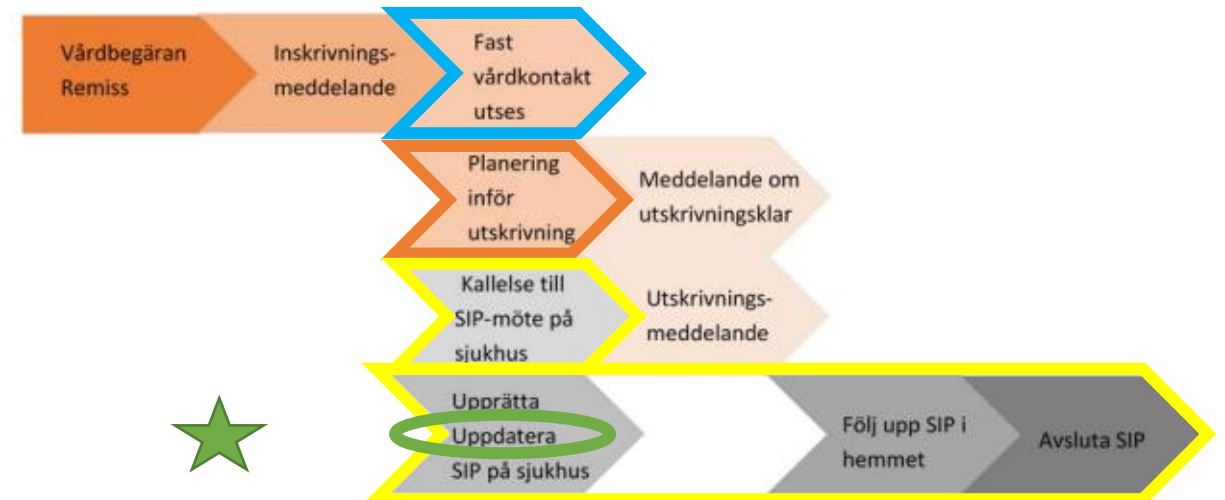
Vårdbegäran Remiss

Inskrivningsmeddelande

Fast vårdkontakt utses

Planering inför utskrivning

Meddelande om utskrivningsklar

Kallelse till SIP-möte på sjukhus

Utskrivningsmeddelande

Upprätta Uppdatera SIP på sjukhus

Följ upp SIP i hemmet

Avsluta SIP